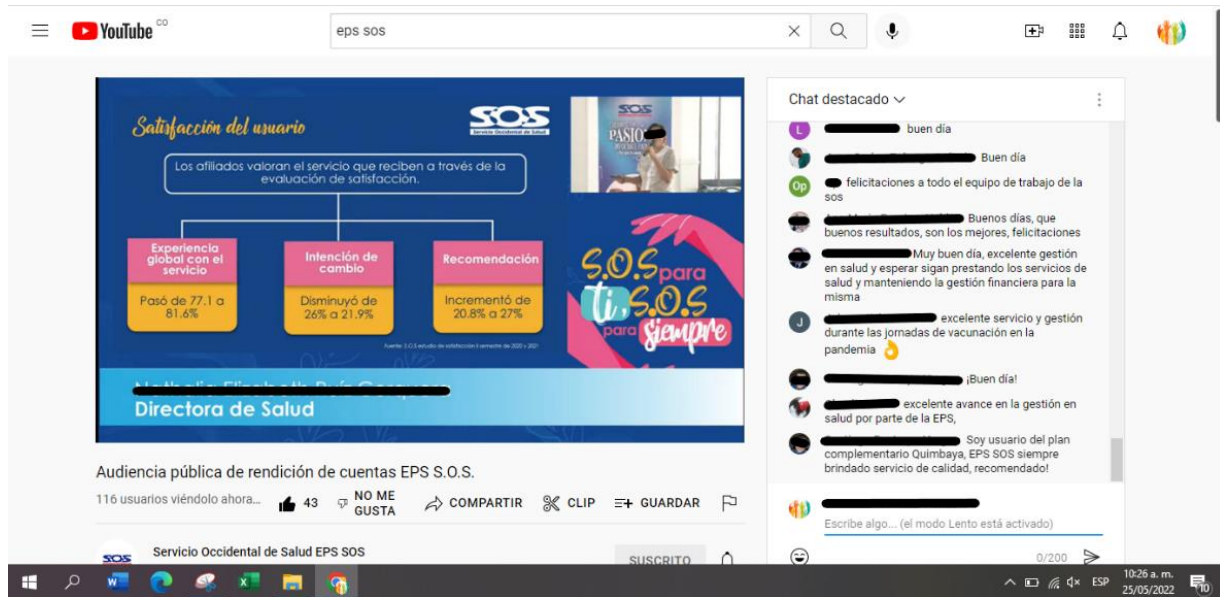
YouTube CO

eps sos

Satisfacción del usuario

SOS
Servicio Occidental de Salud

Los afiliados valoran el servicio que reciben a través de la evaluación de satisfacción.

| Experiencia global con el servicio | Intención de cambio | Recomendación |
|---|---|---|
| Pasó de 77.1 a 81.6% | Disminuyó de 26% a 21.9% | Incrementó de 20.8% a 27% |

Fuente: S.O.S estudio de satisfacción II semestre de 2020 y 2021

SOS
PASIÓ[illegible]

S.O.S para ti, S.O.S para siempre

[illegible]
Directora de Salud

Audiencia pública de rendición de cuentas EPS S.O.S.

116 usuarios viéndolo ahora... 43 NO ME GUSTA COMPARTIR CLIP GUARDAR

SOS Servicio Occidental de Salud EPS SOS SUSCRITO

Chat destacado

L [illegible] buen día
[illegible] Buen día
Op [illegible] felicitaciones a todo el equipo de trabajo de la sos
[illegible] Buenos días, que buenos resultados, son los mejores, felicitaciones
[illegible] Muy buen día, excelente gestión en salud y esperar sigan prestando los servicios de salud y manteniendo la gestión financiera para la misma
J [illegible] excelente servicio y gestión durante las jornadas de vacunación en la pandemia 👌
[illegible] ¡Buen día!
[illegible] excelente avance en la gestión en salud por parte de la EPS,
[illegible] Soy usuario del plan complementario Quimbaya, EPS SOS siempre brindado servicio de calidad, recomendado!

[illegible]
Escribe algo... (el modo Lento está activado)
0/200

ESP 10:26 a. m. 25/05/2022 10